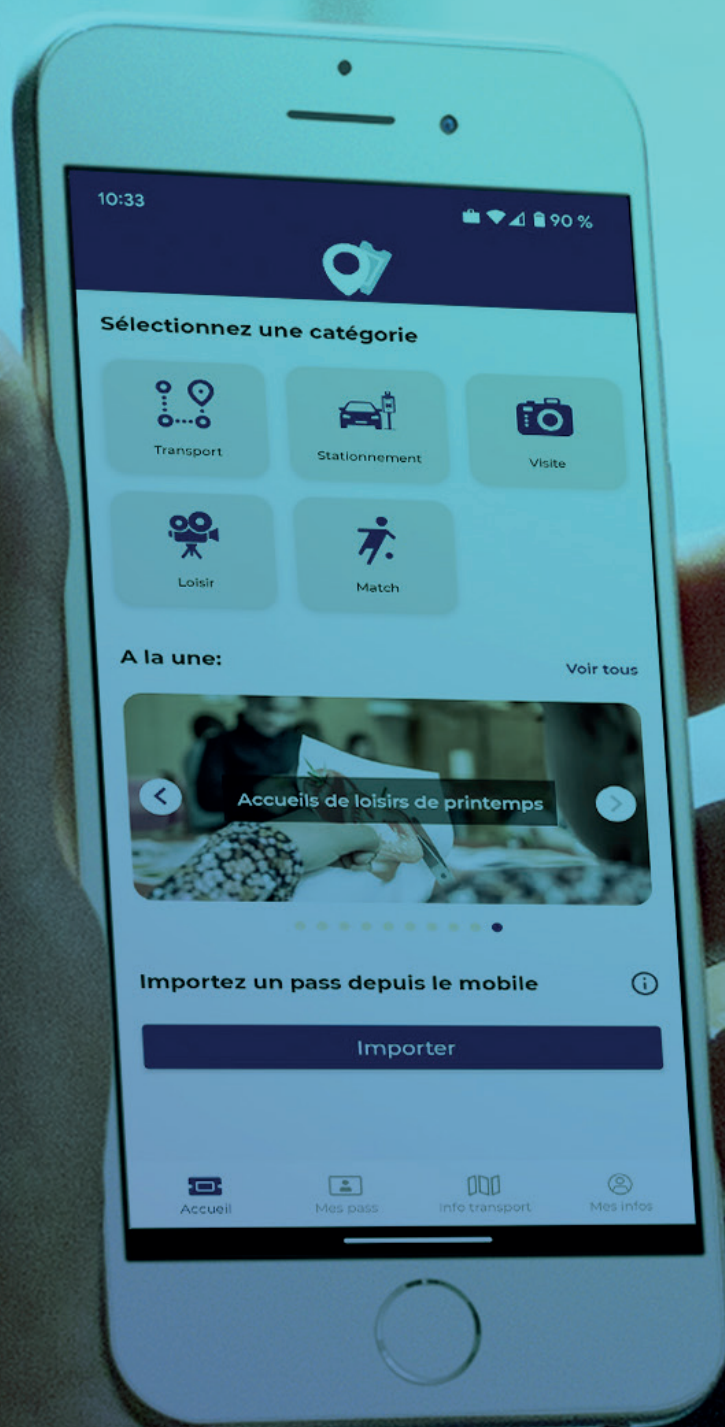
10:33

90 %

Sélectionnez une catégorie

Transport

Stationnement

Visite

Loisir

Match

A la une:

Voir tous

Accueils de loisirs de printemps

Importez un pass depuis le mobile

Importer

Accueil

Mes pass

Info transport

Mes infos